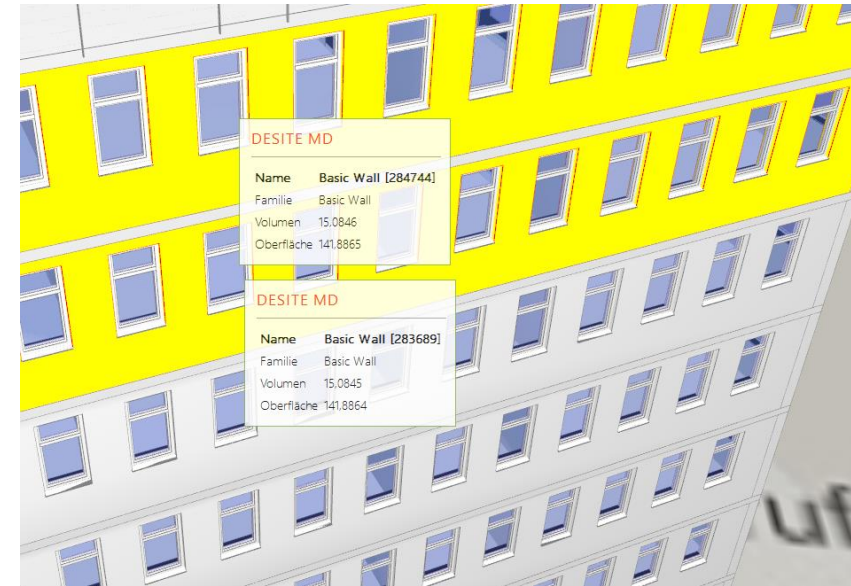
DESITE MD

| | |
|---|---|
| Name | Basic Wall [284744] |
| Familie | Basic Wall |
| Volumen | 15.0846 |
| Oberfläche | 141.8865 |

DESITE MD

| | |
|---|---|
| Name | Basic Wall [283689] |
| Familie | Basic Wall |
| Volumen | 15.0845 |
| Oberfläche | 141.8864 |

uf